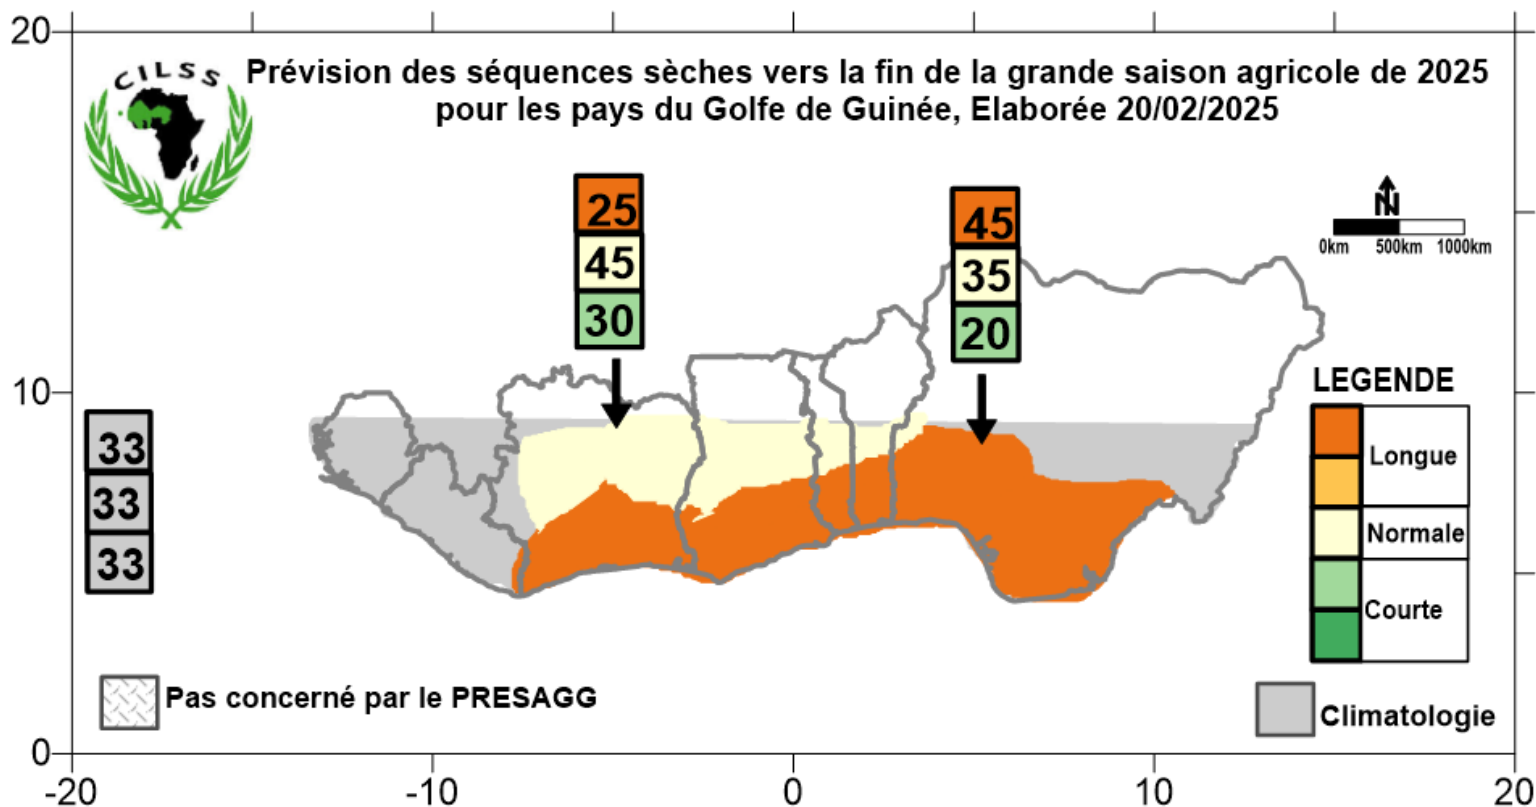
CILSS

Prévision des séquences sèches vers la fin de la grande saison agricole de 2025 pour les pays du Golfe de Guinée, Elaborée 20/02/2025

25
45
30

45
35
20

N
0km 500km 1000km

LEGENDE
Longue
Normale
Courte

33
33
33

Pas concerné par le PRESAGG

Climatologie

20
10
0
-20
-10
0
10
20